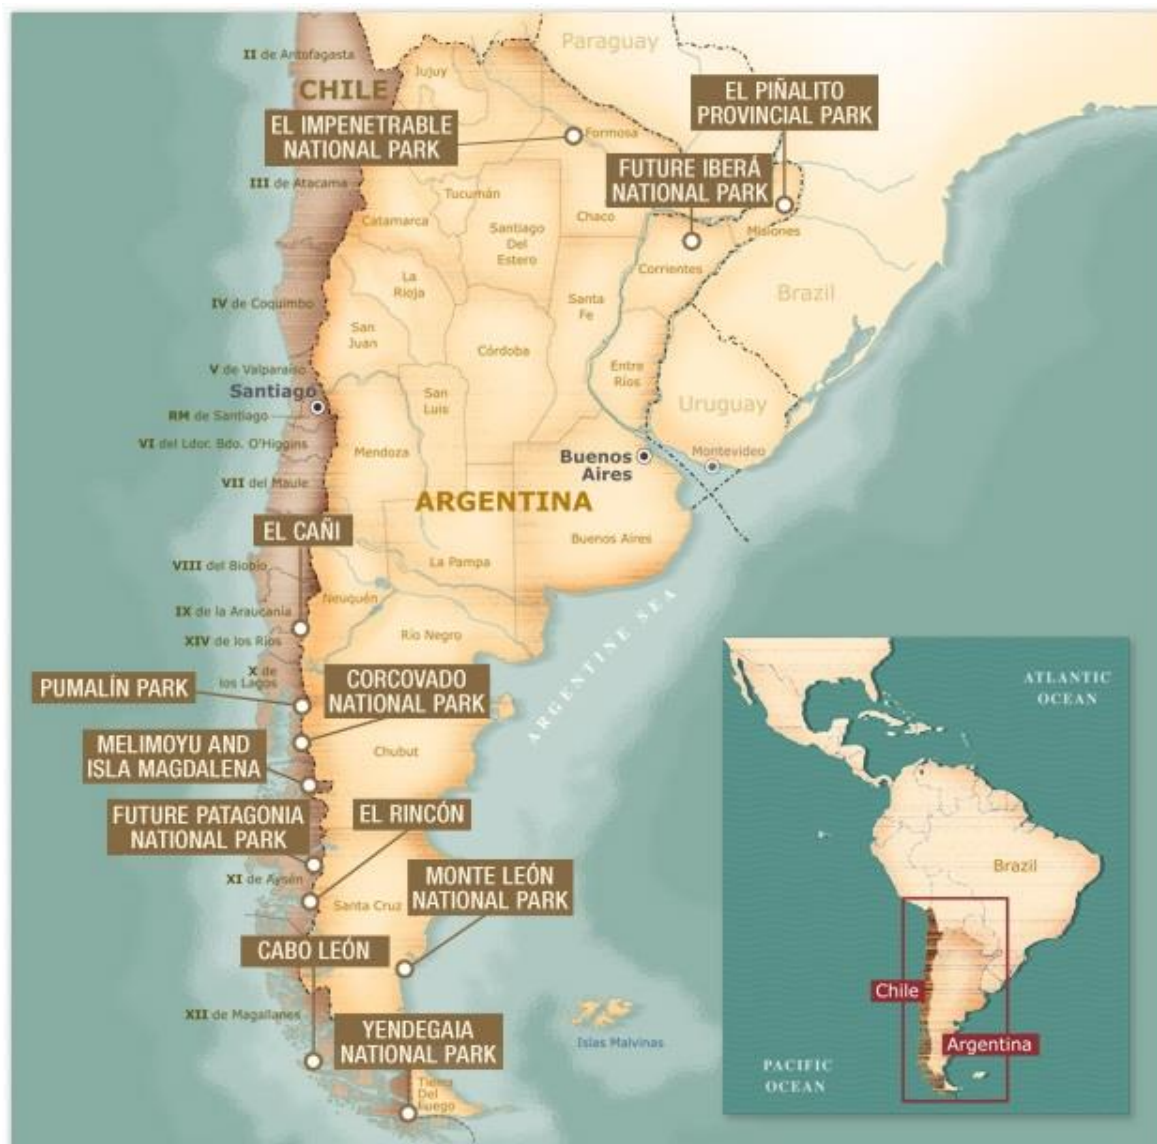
II de Antofagasta
Paraguay
CHILE
Jujuy
EL IMPENETRABLE NATIONAL PARK
Formosa
EL PIÑALITO PROVINCIAL PARK
FUTURE IBERÁ NATIONAL PARK
III de Atacama
Tucumán
Catamarca
Santiago Del Estero
Chaco
Misiones
Corrientes
La Rioja
IV de Coquimbo
Santa Fe
Brazil
San Juan
Córdoba
V de Valparaíso
Santiago
Entre Ríos
San Luis
RM de Santiago
Uruguay
VI del Ldor. Bdo. O'Higgins
Mendoza
Buenos Aires
Montevideo
VII del Maule
ARGENTINA
EL CAÑI
Buenos Aires
VIII del Biobío
La Pampa
Neuquén
IX de la Araucanía
XIV de los Ríos
Río Negro
ARGENTINE SEA
X de los Lagos
PUMALÍN PARK
CORCOVADO NATIONAL PARK
MELIMOYU AND ISLA MAGDALENA
Chubut
FUTURE PATAGONIA NATIONAL PARK
EL RINCÓN
XI de Aysén
MONTE LEÓN NATIONAL PARK
Santa Cruz
CABO LEÓN
XII de Magallanes
YENDEGAIA NATIONAL PARK
Islas Malvinas
Tierra Del Fuego
ATLANTIC OCEAN
Brazil
Chile
Argentina
PACIFIC OCEAN